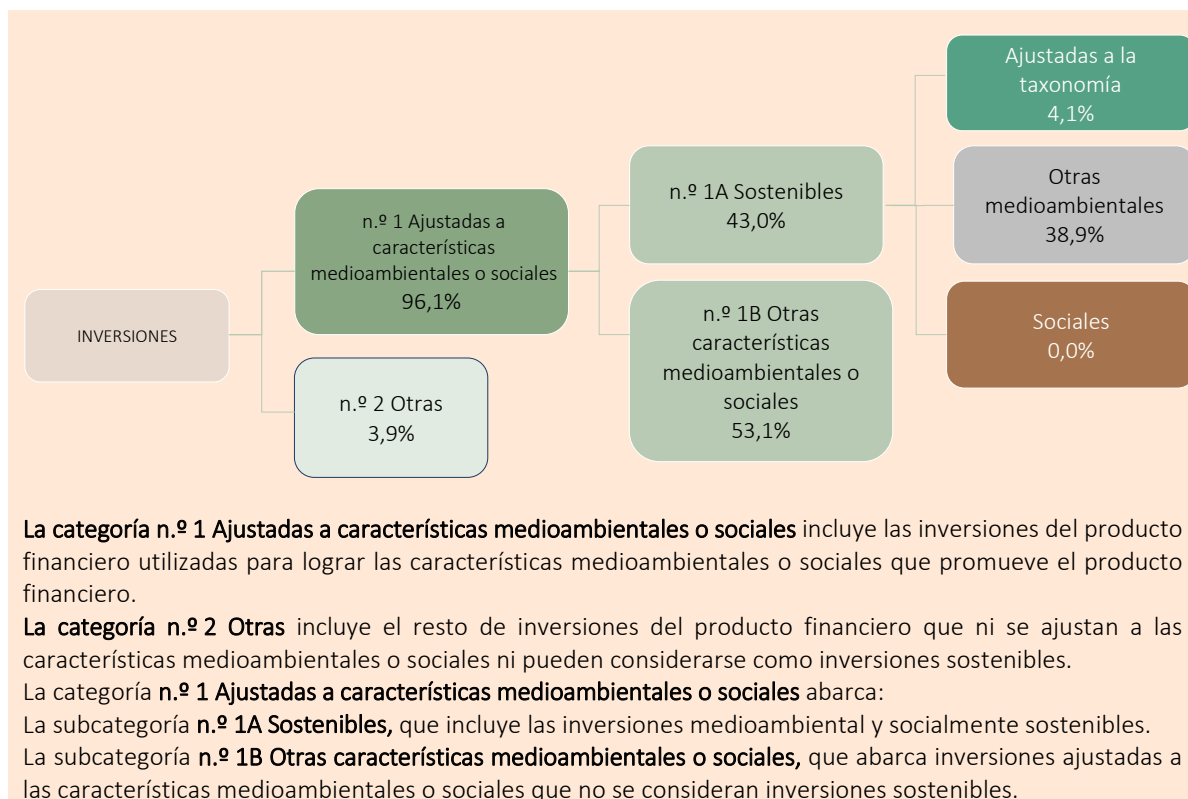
INVERSIONES

n.º 1 Ajustadas a características medioambientales o sociales 96,1%

n.º 2 Otras 3,9%

n.º 1A Sostenibles 43,0%

n.º 1B Otras características medioambientales o sociales 53,1%

Ajustadas a la taxonomía 4,1%

Otras medioambientales 38,9%

Sociales 0,0%

La categoría n.º 1 Ajustadas a características medioambientales o sociales incluye las inversiones del producto financiero utilizadas para lograr las características medioambientales o sociales que promueve el producto financiero.

La categoría n.º 2 Otras incluye el resto de inversiones del producto financiero que ni se ajustan a las características medioambientales o sociales ni pueden considerarse como inversiones sostenibles.

La categoría n.º 1 Ajustadas a características medioambientales o sociales abarca:

La subcategoría n.º 1A Sostenibles, que incluye las inversiones medioambiental y socialmente sostenibles.

La subcategoría n.º 1B Otras características medioambientales o sociales, que abarca inversiones ajustadas a las características medioambientales o sociales que no se consideran inversiones sostenibles.